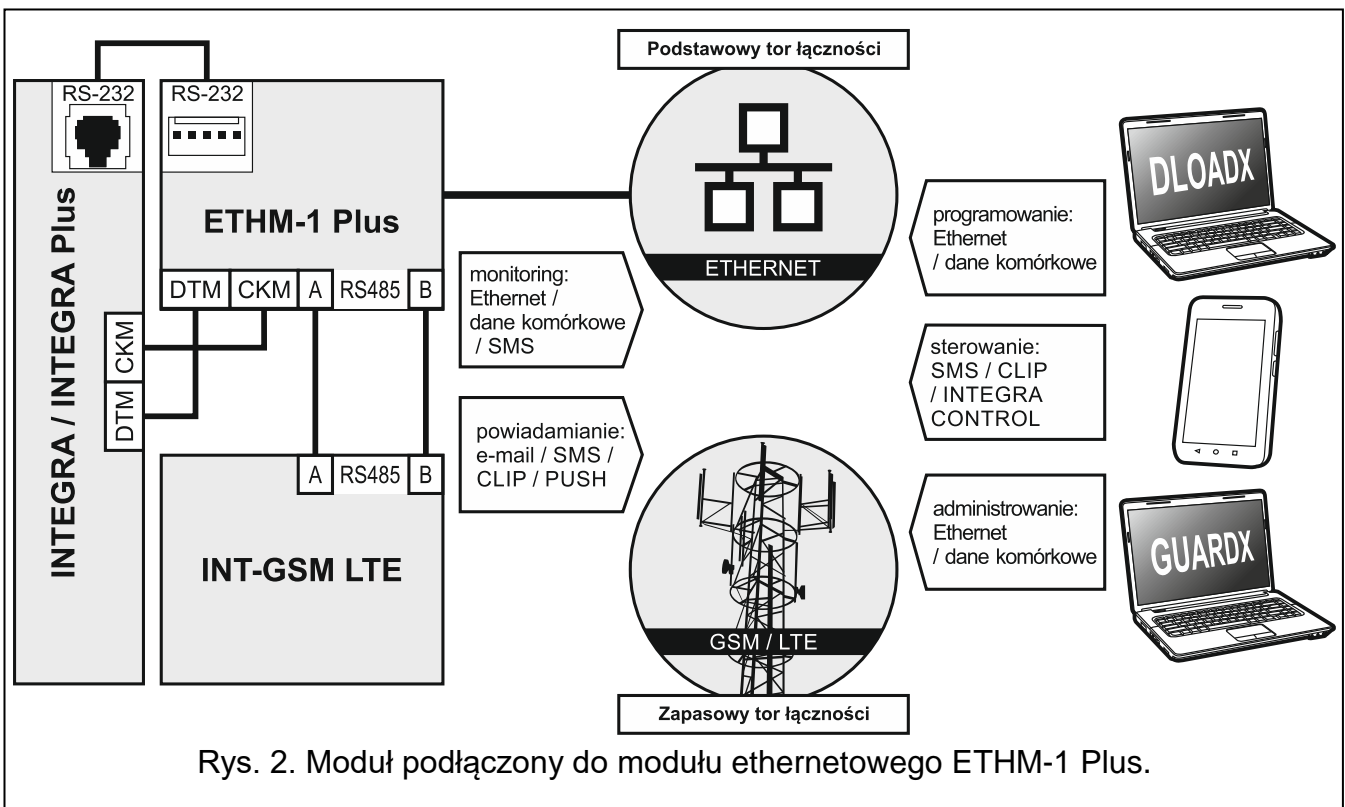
Podstawowy tor łączności

RS-232

RS-232

INTEGRA / INTEGRA Plus

ETHM-1 Plus

DTM CKM A RS485 B

CKM

DTM

A RS485 B

INT-GSM LTE

ETHERNET

monitoring: Ethernet / dane komórkowe / SMS

powiadamianie: e-mail / SMS / CLIP / PUSH

GSM / LTE

Zapasowy tor łączności

programowanie: Ethernet / dane komórkowe

DLOADX

sterowanie: SMS / CLIP / INTEGRA CONTROL

administrowanie: Ethernet / dane komórkowe

GUARDX

Rys. 2. Moduł podłączony do modułu ethernetowego ETHM-1 Plus.